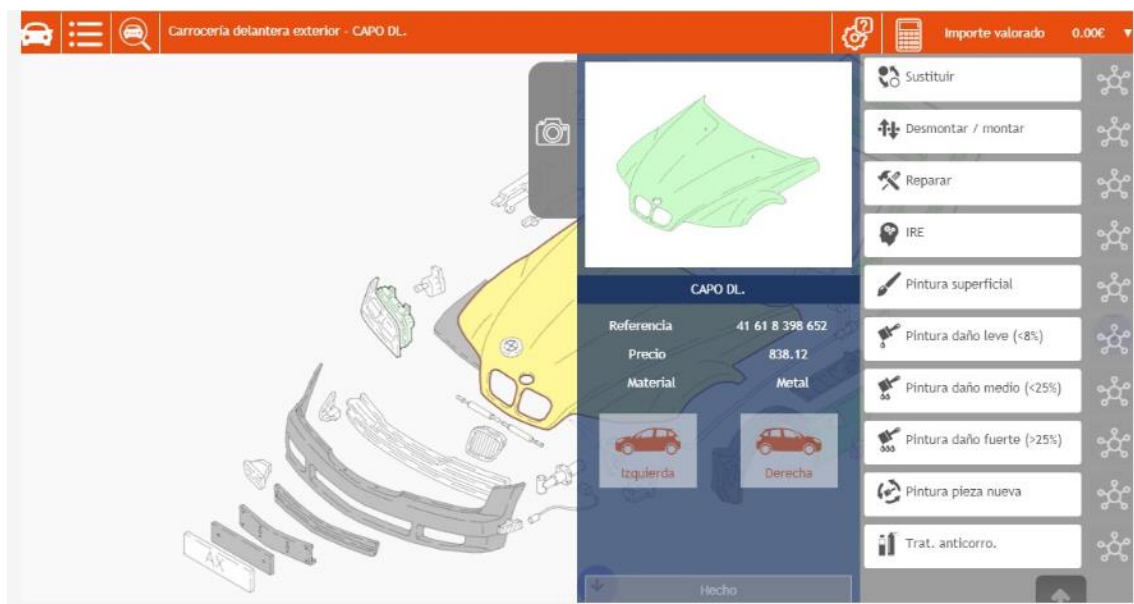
Carrocería delantera exterior - CAPO DL.

Importe valorado 0.00€

CAPO DL.

Referencia 41 61 8 398 652
Precio 838.12
Material Metal

Izquierda
Derecha

Hecho

Sustituir
Desmontar / montar
Reparar
IRE
Pintura superficial
Pintura daño leve (<8%)
Pintura daño medio (<25%)
Pintura daño fuerte (>25%)
Pintura pieza nueva
Trat. anticorro.

AX